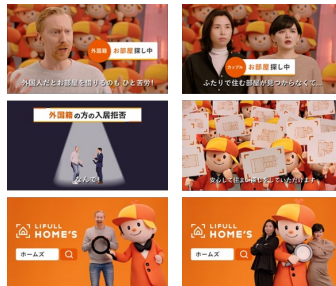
外国籍 お部屋探し中

外国人だとお部屋を借りるのもひと苦労!

カップル お部屋探し中

ふたりで住む部屋が見つからなくて…

外国籍の方の入居拒否

なんで!?

安心して住まい探しをしていただけます。

LIFULL HOME'S

ホームズ

LIFULL HOME'S

ホームズ